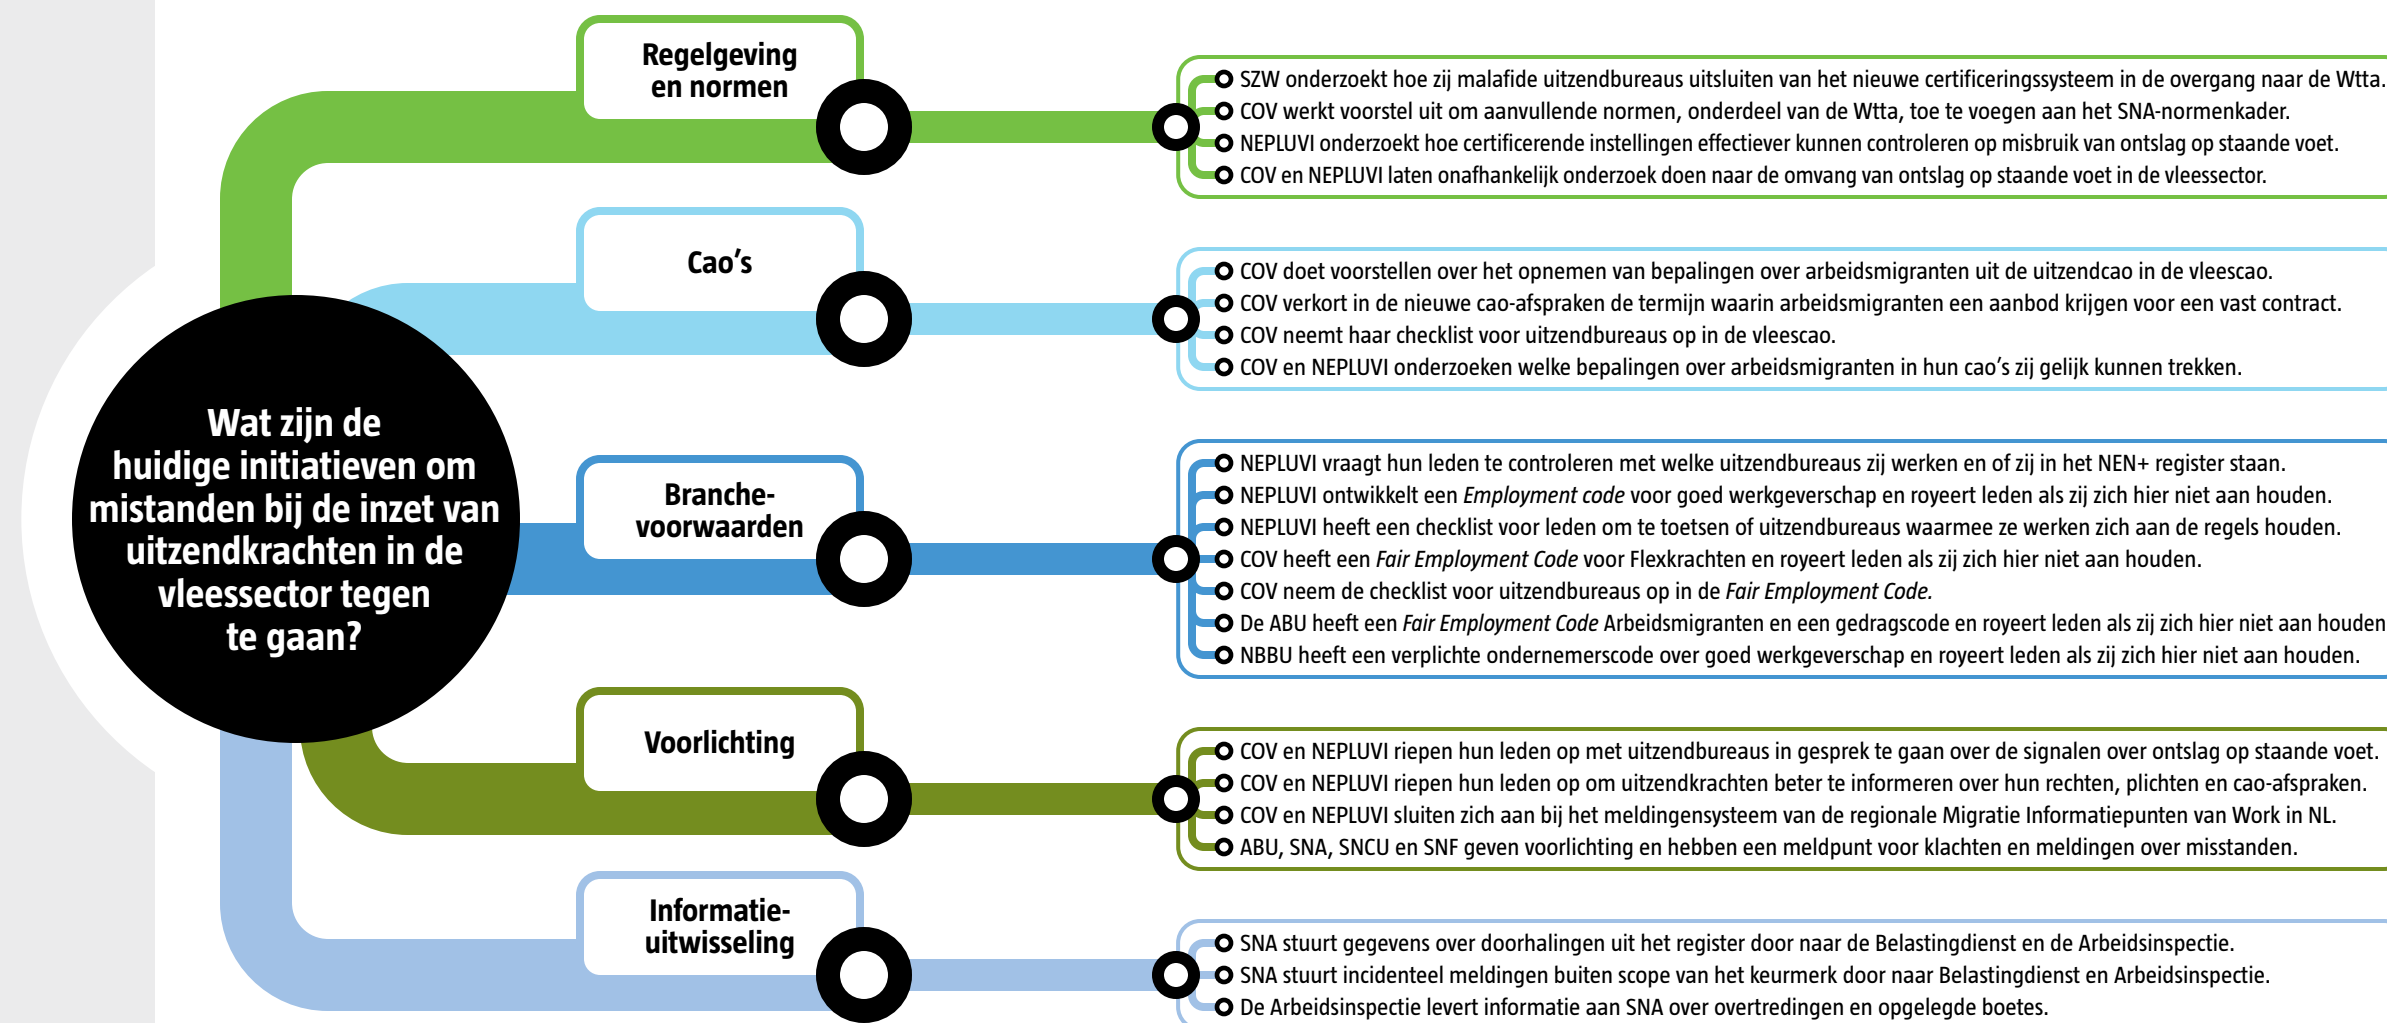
Wat zijn de huidige initiatieven om mistanden bij de inzet van uitzendkrachten in de vleessector tegen te gaan?

Regelgeving en normen

SZW onderzoekt hoe zij malafide uitzendbureaus uitsluiten van het nieuwe certificeringssysteem in de overgang naar de Wtta.
COV werkt voorstel uit om aanvullende normen, onderdeel van de Wtta, toe te voegen aan het SNA-normenkader.
NEPLUVI onderzoekt hoe certificerende instellingen effectiever kunnen controleren op misbruik van ontslag op staande voet.
COV en NEPLUVI laten onafhankelijk onderzoek doen naar de omvang van ontslag op staande voet in de vleessector.

Cao's

COV doet voorstellen over het opnemen van bepalingen over arbeidsmigranten uit de uitzendcao in de vleescao.
COV verkort in de nieuwe cao-afspraken de termijn waarin arbeidsmigranten een aanbod krijgen voor een vast contract.
COV neemt haar checklist voor uitzendbureaus op in de vleescao.
COV en NEPLUVI onderzoeken welke bepalingen over arbeidsmigranten in hun cao's zij gelijk kunnen trekken.

Branchevoorwaarden

NEPLUVI vraagt hun leden te controleren met welke uitzendbureaus zij werken en of zij in het NEN+ register staan.
NEPLUVI ontwikkelt een Employment code voor goed werkgeverschap en royeert leden als zij zich hier niet aan houden.
NEPLUVI heeft een checklist voor leden om te toetsen of uitzendbureaus waarmee ze werken zich aan de regels houden.
COV heeft een Fair Employment Code voor Flexkrachten en royeert leden als zij zich hier niet aan houden.
COV neem de checklist voor uitzendbureaus op in de Fair Employment Code.
De ABU heeft een Fair Employment Code Arbeidsmigranten en een gedragscode en royeert leden als zij zich hier niet aan houden
NBBU heeft een verplichte ondernemerscode over goed werkgeverschap en royeert leden als zij zich hier niet aan houden.

Voorlichting

COV en NEPLUVI riepen hun leden op met uitzendbureaus in gesprek te gaan over de signalen over ontslag op staande voet.
COV en NEPLUVI riepen hun leden op om uitzendkrachten beter te informeren over hun rechten, plichten en cao-afspraken.
COV en NEPLUVI sluiten zich aan bij het meldingensysteem van de regionale Migratie Informatiepunten van Work in NL.
ABU, SNA, SNCU en SNF geven voorlichting en hebben een meldpunt voor klachten en meldingen over misstanden.

Informatieuitwisseling

SNA stuurt gegevens over doorhalingen uit het register door naar de Belastingdienst en de Arbeidsinspectie.
SNA stuurt incidenteel meldingen buiten scope van het keurmerk door naar Belastingdienst en Arbeidsinspectie.
De Arbeidsinspectie levert informatie aan SNA over overtredingen en opgelegde boetes.